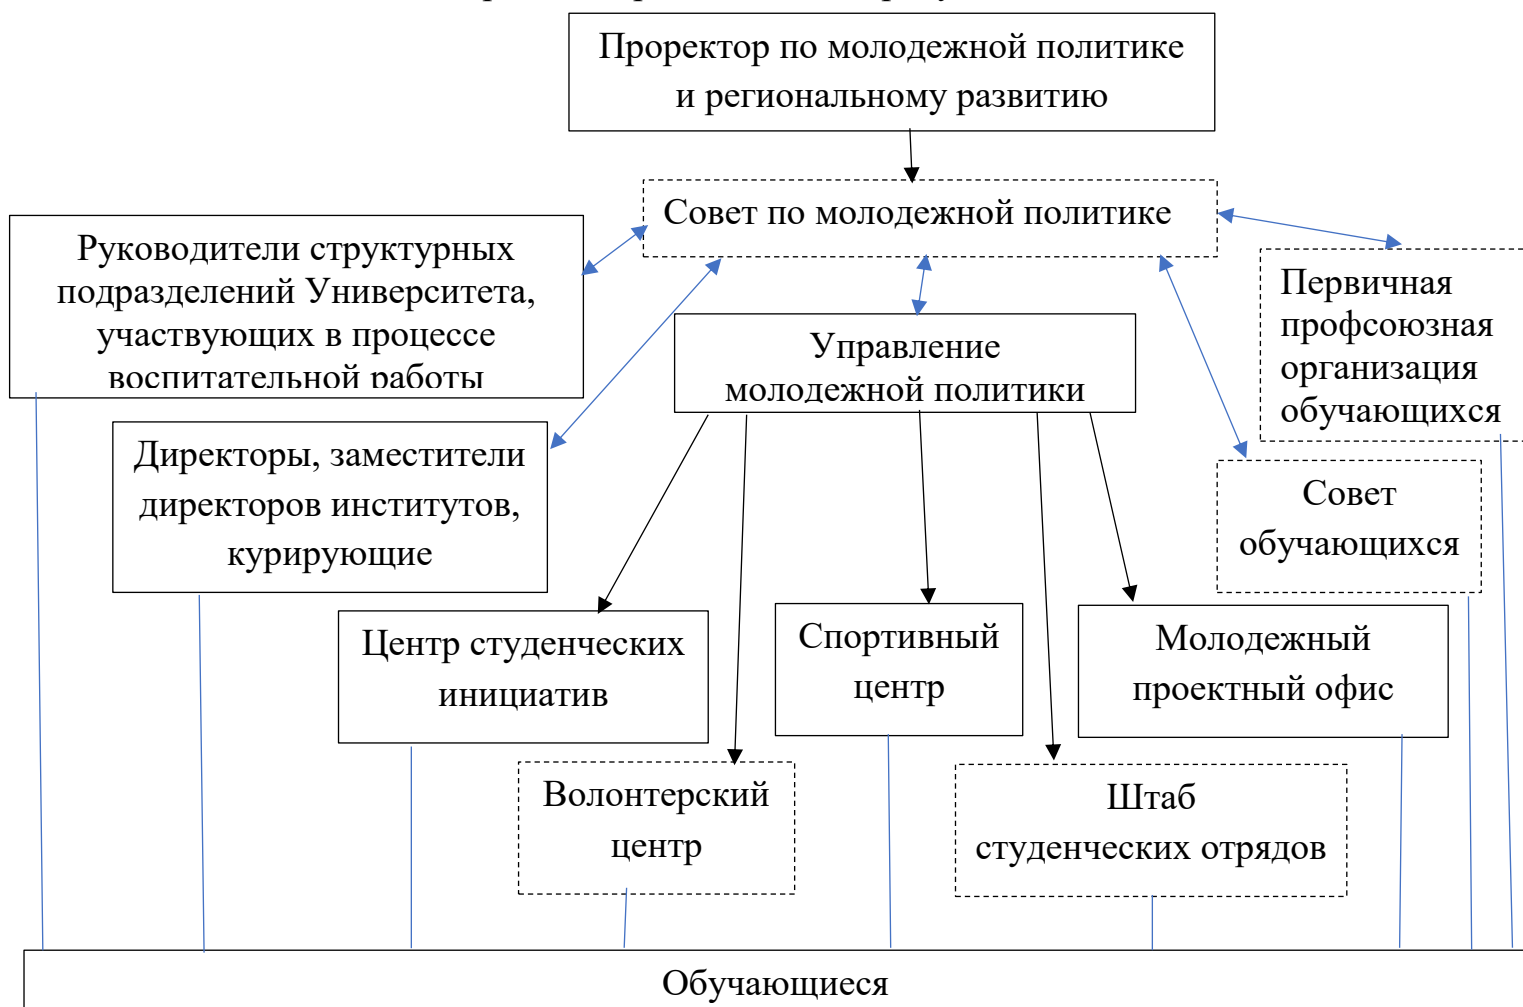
Проректор по молодежной политике и региональному развитию

Совет по молодежной политике

Руководители структурных подразделений Университета, участвующих в процессе воспитательной работы

Первичная профсоюзная организация обучающихся

Управление молодежной политики

Директоры, заместители директоров институтов, курирующие

Совет обучающихся

Центр студенческих инициатив

Спортивный центр

Молодежный проектный офис

Волонтерский центр

Штаб студенческих отрядов

Обучающиеся